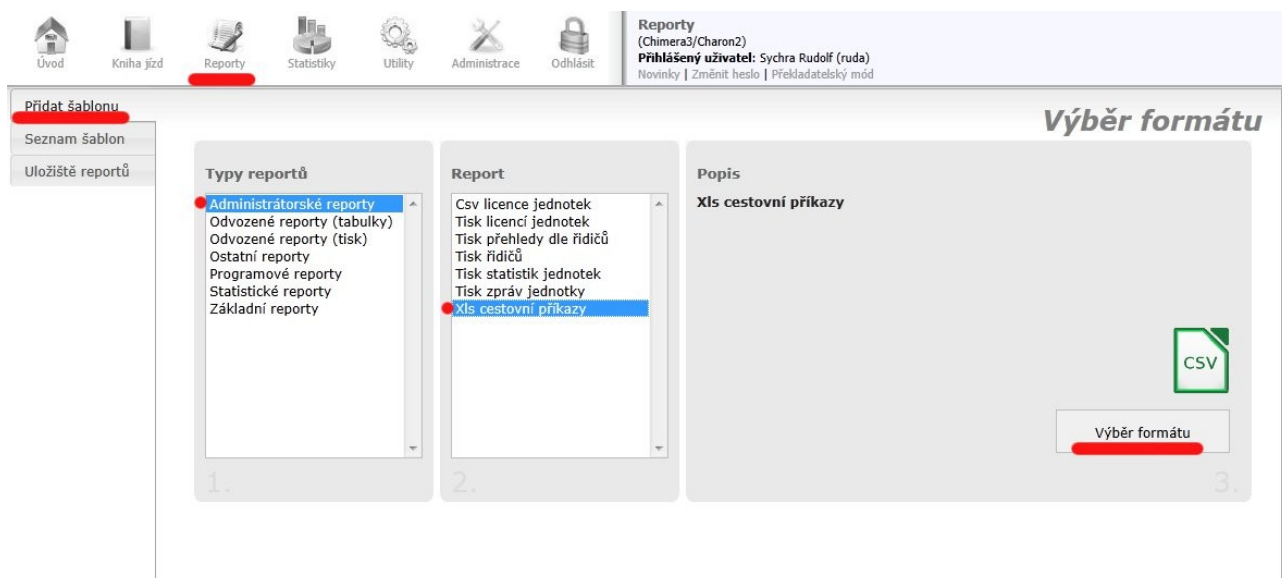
Úvod Kniha jízd Reporty Statistiky Utility Administrace Odhlásit

Reporty
(Chimera3/Charon2)
**Přihlášený uživatel:** Sychra Rudolf (ruda)
Novinky | Změnit heslo | Překladatelský mód

Přidat šablonu
Seznam šablon
Uložiště reportů

Výběr formátu

Typy reportů
Administrátorské reporty
Odvozené reporty (tabulky)
Odvozené reporty (tisk)
Ostatní reporty
Programové reporty
Statistické reporty
Základní reporty
1.

Report
Csv licence jednotek
Tisk licencí jednotek
Tisk přehledy dle řidičů
Tisk řidičů
Tisk statistik jednotek
Tisk zpráv jednotky
Xls cestovní příkazy
2.

Popis
Xls cestovní příkazy
CSV
Výběr formátu
3.